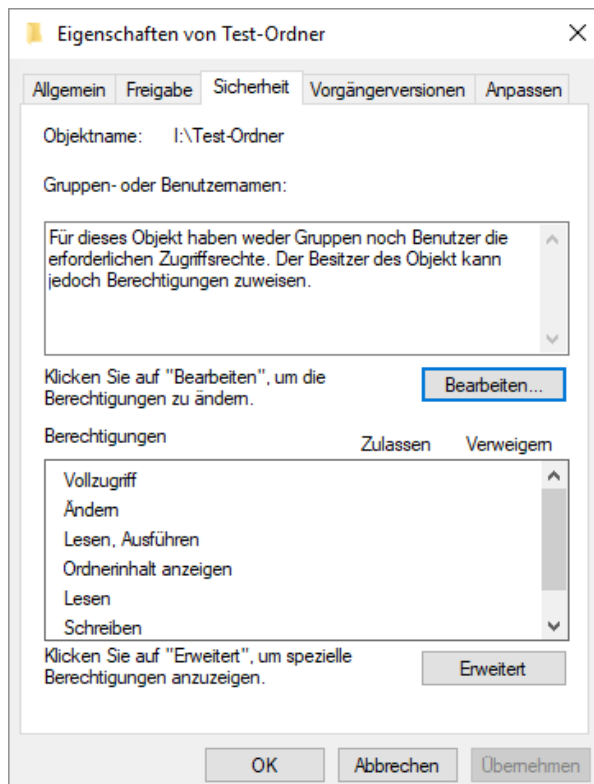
Eigenschaften von Test-Ordner

Allgemein | Freigabe | Sicherheit | Vorgängerversionen | Anpassen

Objektname: I:\Test-Ordner

Gruppen- oder Benutzernamen:

Für dieses Objekt haben weder Gruppen noch Benutzer die erforderlichen Zugriffsrechte. Der Besitzer des Objekt kann jedoch Berechtigungen zuweisen.

Klicken Sie auf "Bearbeiten", um die Berechtigungen zu ändern.

Bearbeiten...

Berechtigungen | Zulassen | Verweigern

Vollzugriff
Ändern
Lesen, Ausführen
Ordnerinhalt anzeigen
Lesen
Schreiben

Klicken Sie auf "Erweitert", um spezielle Berechtigungen anzuzeigen.

Erweitert

OK | Abbrechen | Übernehmen